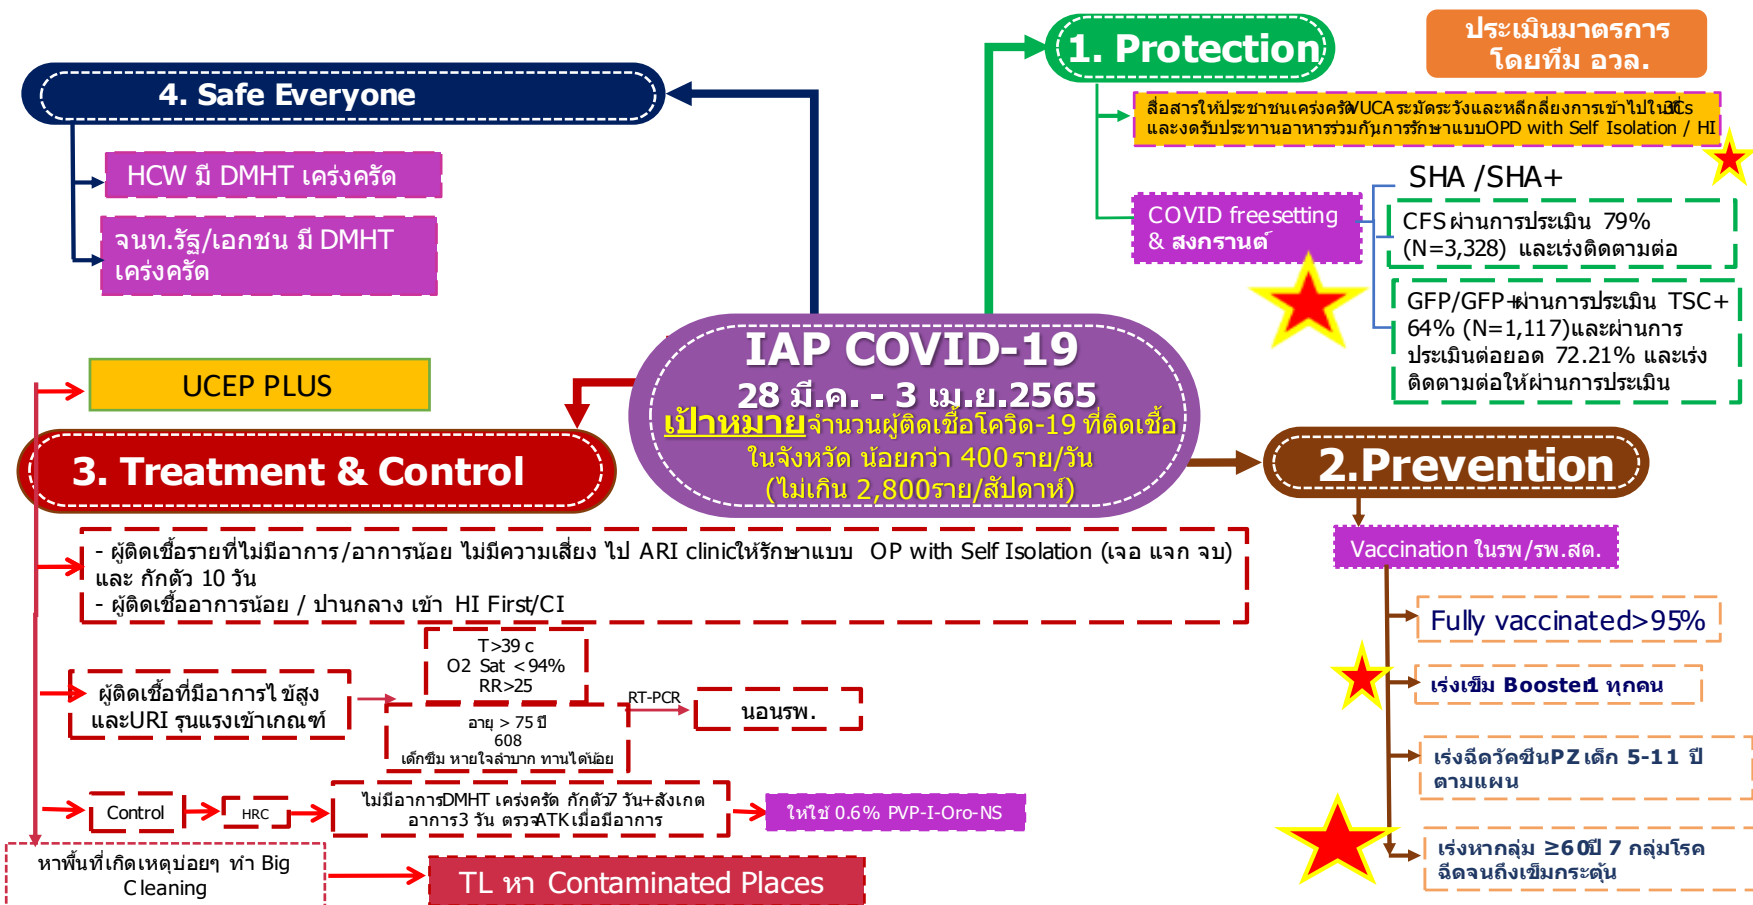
4. Safe Everyone

HCW มี DMHT เคร่งครัด

จนท.รัฐ/เอกชน มี DMHT เคร่งครัด

1. Protection

ประเมินมาตรการ โดยทีม อวล.

สื่อสารให้ประชาชนเคร่งครัด VUCA ระมัดระวังและหลีกเลี่ยงการเข้าไปใน 3Cs และงดรับประทานอาหารร่วมกันการรักษาแบบOPD with Self Isolation / HI

SHA /SHA+

COVID freesetting & สงกรานต์

CFS ผ่านการประเมิน 79% (N=3,328) และเร่งติดตามต่อ

GFP/GFP+ผ่านการประเมิน TSC+ 64% (N=1,117)และผ่านการประเมินต่อยอด 72.21% และเร่งติดตามต่อให้ผ่านการประเมิน

IAP COVID-19
28 มี.ค. - 3 เม.ย.2565
เป้าหมาย จำนวนผู้ติดเชื้อโควิด-19 ที่ติดเชื้อในจังหวัด น้อยกว่า 400 ราย/วัน (ไม่เกิน 2,800ราย/สัปดาห์)

UCEP PLUS

3. Treatment & Control

2.Prevention

Vaccination ในรพ/รพ.สต.

Fully vaccinated>95%

เร่งเข็ม Booster 1 ทุกคน

เร่งฉีดวัคซีนPZ เด็ก 5-11 ปี ตามแผน

เร่งหากลุ่ม ≥60 ปี 7 กลุ่มโรค ฉีดจนถึงเข็มกระตุ้น

- ผู้ติดเชื้อรายที่ไม่มีอาการ/อาการน้อย ไม่มีความเสี่ยง ไป ARI clinicให้รักษาแบบ OP with Self Isolation (เจอ แจก จบ) และ กักตัว 10 วัน
- ผู้ติดเชื้ออาการน้อย / ปานกลาง เข้า HI First/CI

ผู้ติดเชื้อที่มีอาการไข้สูง และURI รุนแรงเข้าเกณฑ์

T>39 c
O2 Sat <94%
RR>25

อายุ > 75 ปี
608
เด็กซึม หายใจลำบาก ทานได้น้อย

RT-PCR

นอนรพ.

Control

HRC

ไม่มีอาการDMHT เคร่งครัด กักตัว 7 วัน+สังเกตอาการ3 วัน ตรวจATKเมื่อมีอาการ

ให้ใช้ 0.6% PVP-I-Oro-NS

หาพื้นที่เกิดเหตุบ่อยๆ ทำ Big Cleaning

TL หา Contaminated Places